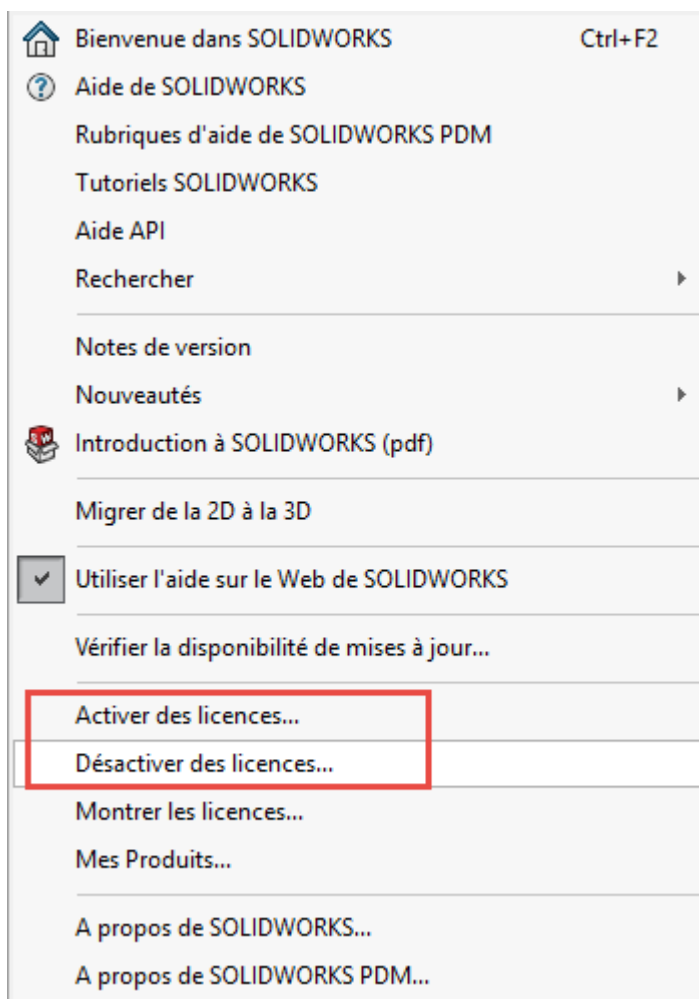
Bienvenue dans SOLIDWORKS Ctrl+F2
Aide de SOLIDWORKS
Rubriques d'aide de SOLIDWORKS PDM
Tutoriels SOLIDWORKS
Aide API
Rechercher

Notes de version
Nouveautés
Introduction à SOLIDWORKS (pdf)

Migrer de la 2D à la 3D

Utiliser l'aide sur le Web de SOLIDWORKS

Vérifier la disponibilité de mises à jour...

Activer des licences...
Désactiver des licences...
Montrer les licences...
Mes Produits...

A propos de SOLIDWORKS...
A propos de SOLIDWORKS PDM...